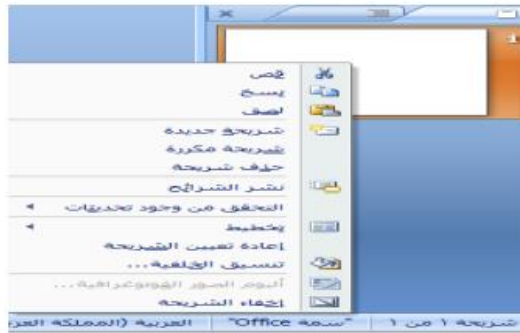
قص
نسخ
لصق
شريحة جديدة
شريحة مكررة
حذف شريحة
نشر الشرائح
التحقق من وجود تحديثات
تخطيط
إعادة تعيين الشريحة
تنسيق الخلفية...
ألبوم الصور الفوتوغرافية...
إخفاء الشريحة

شريحة ١ من ١ | "سمة Office" | العربية (المملكة العر